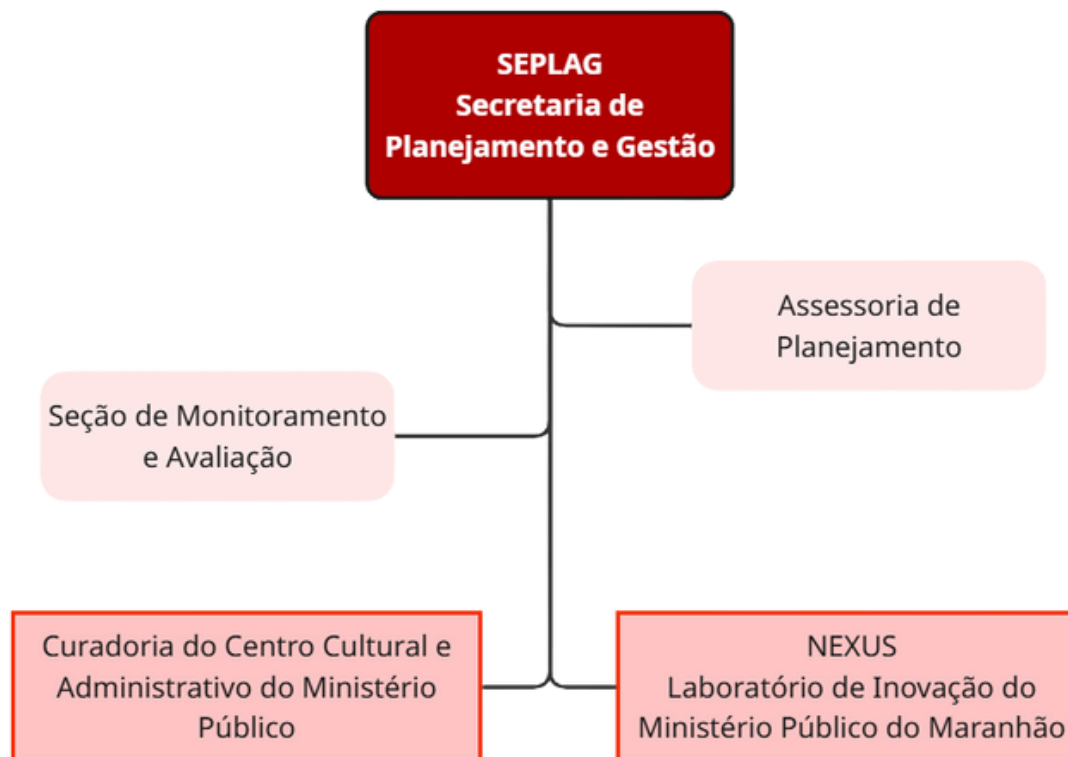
SEPLAG
Secretaria de Planejamento e Gestão

Assessoria de Planejamento

Seção de Monitoramento e Avaliação

Curadoria do Centro Cultural e Administrativo do Ministério Público

NEXUS
Laboratório de Inovação do Ministério Público do Maranhão